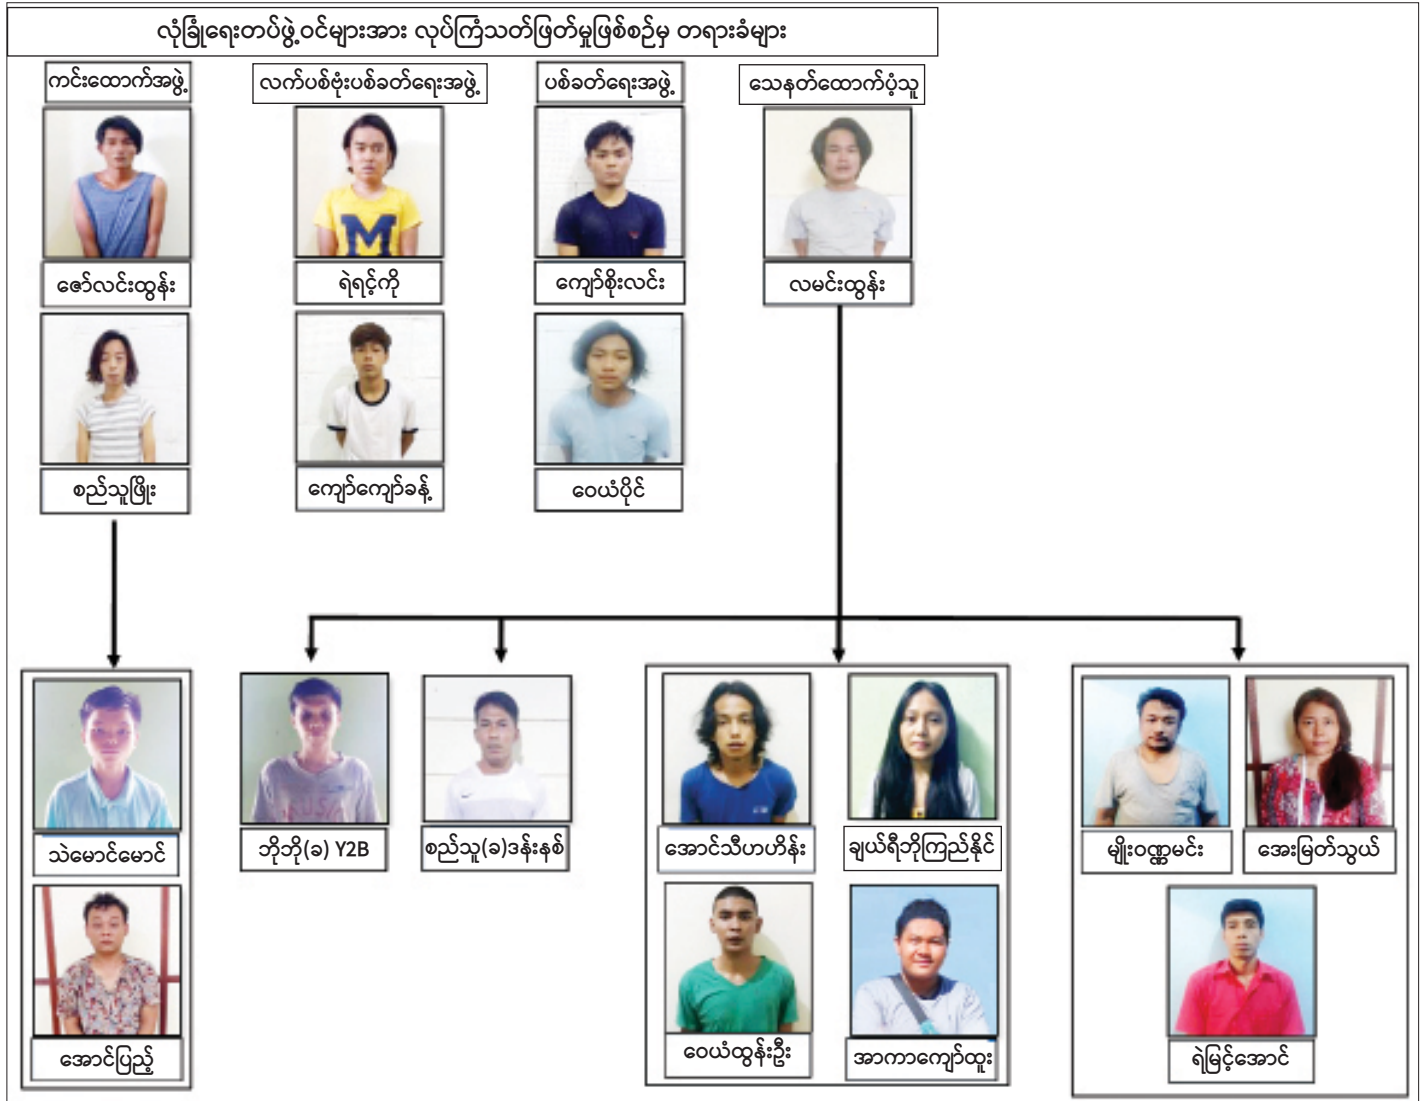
လုံခြုံရေးတပ်ဖွဲ့ဝင်များအား လုပ်ကြံသတ်ဖြတ်မှုဖြစ်စဉ်မှ တရားခံများ

ကင်းထောက်အဖွဲ့

ဇော်လင်းထွန်း

စည်သူဖြိုး

လက်ပစ်ဗုံးပစ်ခတ်ရေးအဖွဲ့

ရဲရင့်ကို

ကျော်ကျော်ခန့်

ပစ်ခတ်ရေးအဖွဲ့

ကျော်စိုးလင်း

ဝေယံပိုင်

သေနတ်ထောက်ပံ့သူ

လမင်းထွန်း

သဲမောင်မောင်

အောင်ပြည့်

ဘိုဘို(ခ) Y2B

စည်သူ(ခ)ဒန်နစ်

အောင်သီဟဟိန်း

ချယ်ရီဘိုကြည်နိုင်

ဝေယံထွန်းဦး

အာကာကျော်ထူး

မျိုးဝဏ္ဏမင်း

အေးမြတ်သွယ်

ရဲမြင့်အောင်